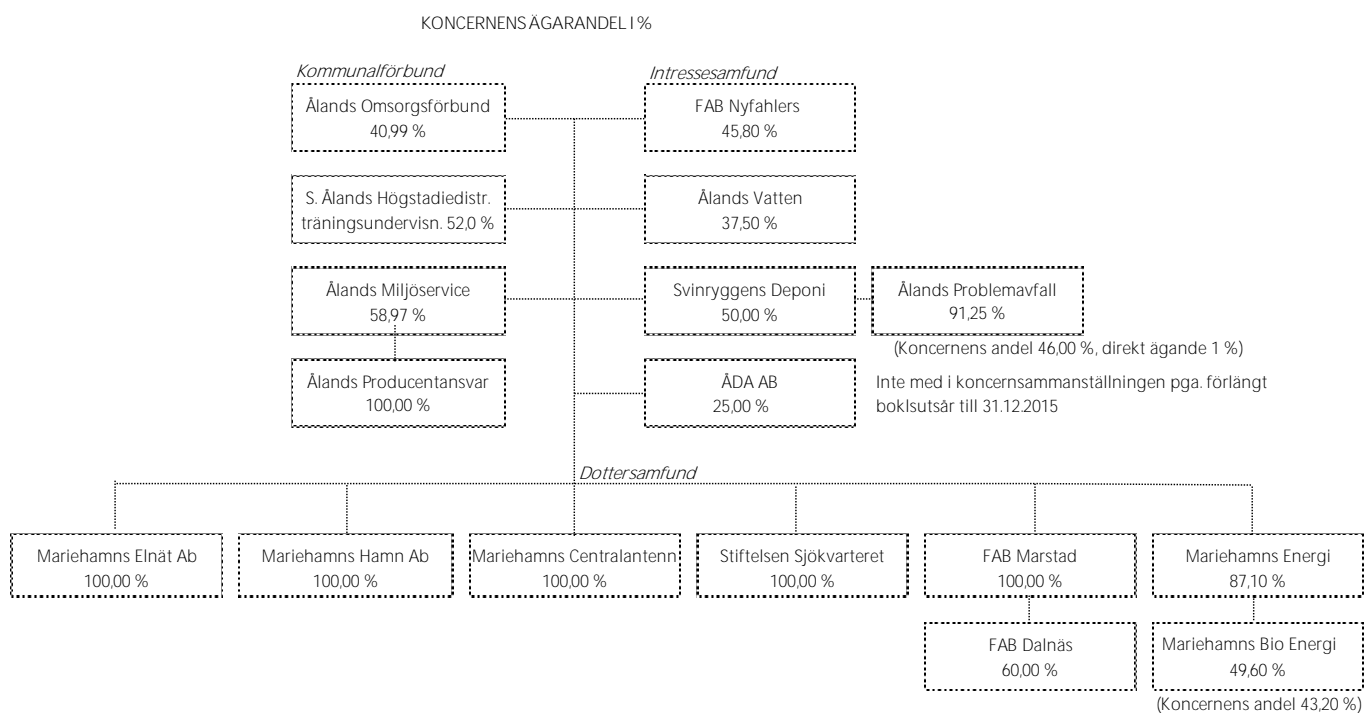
KONCERNENS ÄGARANDEL I %

Kommunalförbund

Ålands Omsorgsförbund
40,99 %

S. Ålands Högstadiedistr. träningsundervisn. 52,0 %

Ålands Miljöservice
58,97 %

Ålands Producentansvar
100,00 %

Intressesamfund

FAB Nyfahlers
45,80 %

Ålands Vatten
37,50 %

Svinryggens Deponi
50,00 %

Ålands Problemavfall
91,25 %

(Koncernens andel 46,00 %, direkt ägande 1 %)

ÅDA AB
25,00 %

Inte med i koncernsammanställningen pga. förlängt boklsutsår till 31.12.2015

Dottersamfund

Mariehamns Elnät Ab
100,00 %

Mariehamns Hamn Ab
100,00 %

Mariehamns Centralantenn
100,00 %

Stiftelsen Sjökvarteret
100,00 %

FAB Marstad
100,00 %

FAB Dalnäs
60,00 %

Mariehamns Energi
87,10 %

Mariehamns Bio Energi
49,60 %

(Koncernens andel 43,20 %)